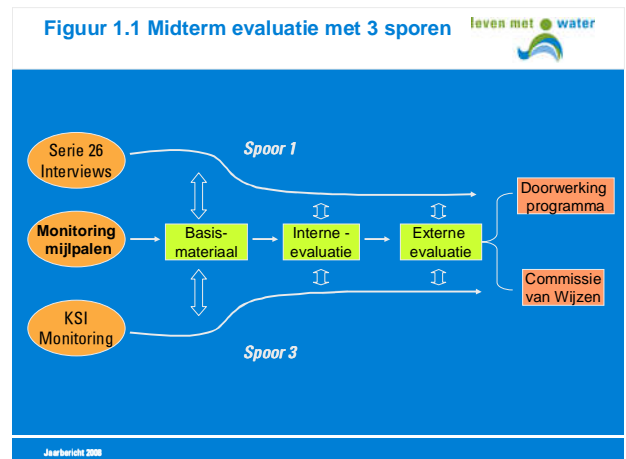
Figuur 1.1 Midterm evaluatie met 3 sporen

leven met water

Serie 26 Interviews

Spoor 1

Monitoring mijlpalen

Basis-materiaal

Interne - evaluatie

Externe evaluatie

Doorwerking programma

Commissie van Wijzen

KSI Monitoring

Spoor 3

Jaarbericht 2008